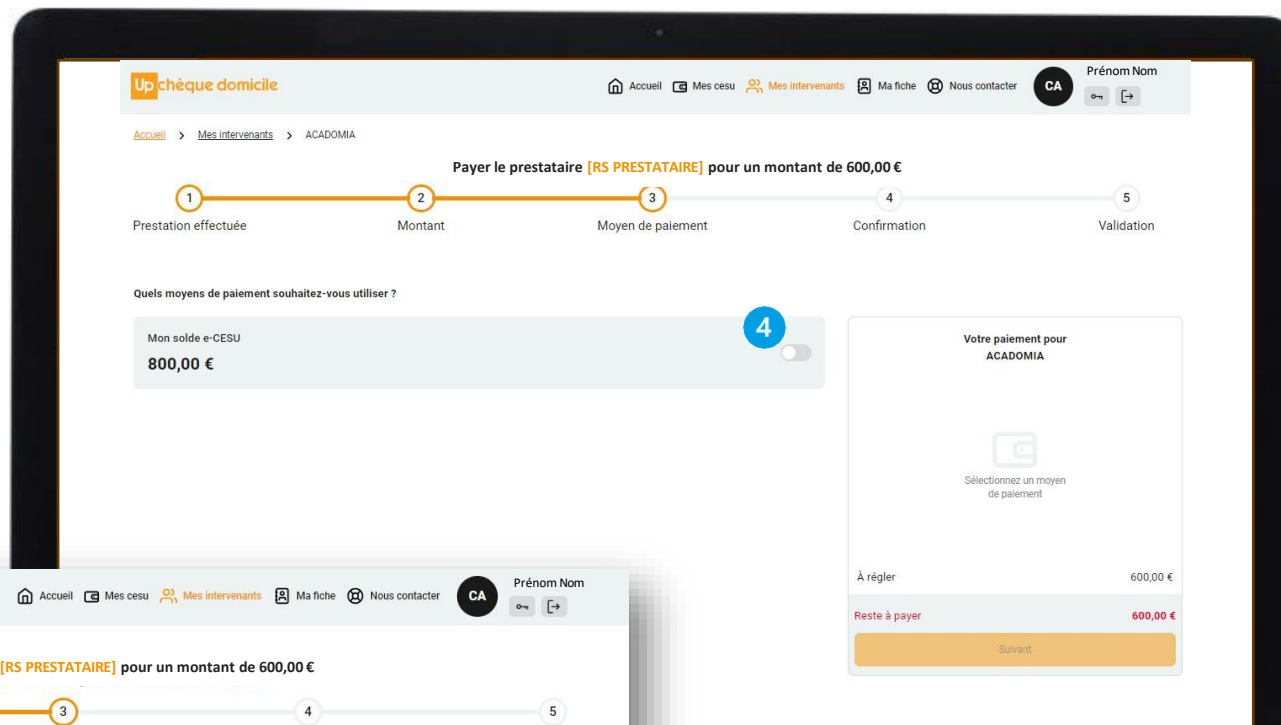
Up chèque domicile

Accueil Mes cesu Mes intervenants Ma fiche Nous contacter CA Prénom Nom

Accueil > Mes intervenants > ACADOMIA

Payer le prestataire [RS PRESTATAIRE] pour un montant de 600,00 €

1 Prestation effectuée
2 Montant
3 Moyen de paiement
4 Confirmation
5 Validation

Quels moyens de paiement souhaitez-vous utiliser ?

Mon solde e-CESU
800,00 €

4

Votre paiement pour ACADOMIA

Sélectionnez un moyen de paiement

À régler 600,00 €

Reste à payer 600,00 €

Suivant

Accueil Mes cesu Mes intervenants Ma fiche Nous contacter CA Prénom Nom

[RS PRESTATAIRE] pour un montant de 600,00 €

3 4 5